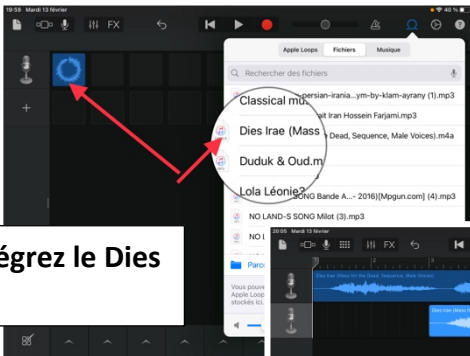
19:59 Mardi 13 février

FX

40 %

Apple Loops
Fichiers
Musique

Rechercher des fichiers

Classical mu
persian-irania...ym-by-klam-ayrany (1).mp3

ait Iran Hossein Farjami.mp3

Dies Irae (Mass
Dead, Sequence, Male Voices).m4a

Duduk & Oud.m

Lola Léonie3

SONG Bande A...- 2016)[Mpgun.com] (4).mp3

NO LAND-S SONG Milot (3).mp3

égrez le Dies

Parc

Vous pouve
Apple Loops
stockés ici

20:05 Mardi 13 février

FX

Dies Irae (Mass for the Dead, Sequence, Male Voices)